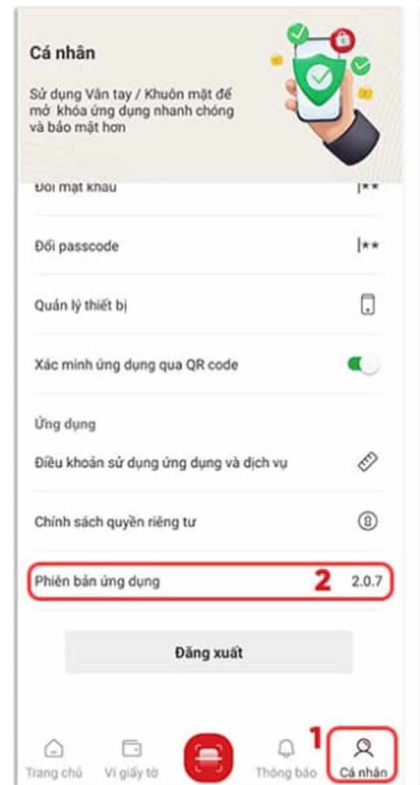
Cá nhân

Sử dụng Vân tay / Khuôn mặt để mở khóa ứng dụng nhanh chóng và bảo mật hơn

Đổi mật khẩu

Đổi passcode

Quản lý thiết bị

Xác minh ứng dụng qua QR code

Ứng dụng

Điều khoản sử dụng ứng dụng và dịch vụ

Chính sách quyền riêng tư

Phiên bản ứng dụng 2 2.0.7

Đăng xuất

Trang chủ Ví giấy tờ Thông báo 1 Cá nhân